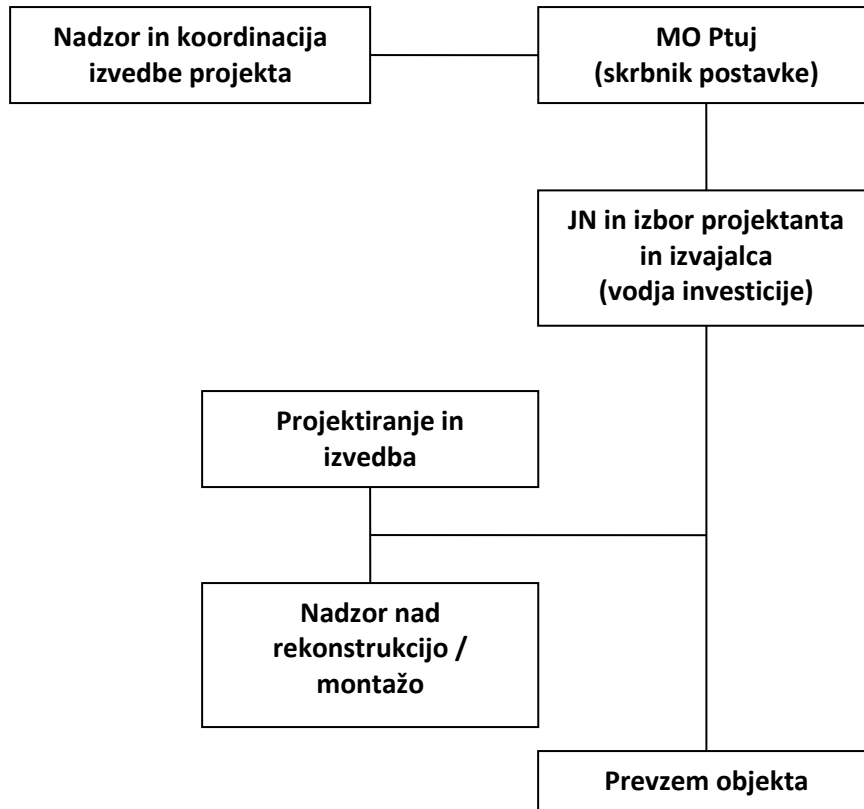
Nadzor in koordinacija izvedbe projekta

MO Ptuj (skrbnik postavke)

JN in izbor projektanta in izvajalca (vodja investicije)

Projektiranje in izvedba

Nadzor nad rekonstrukcijo / montažo

Prevzem objekta